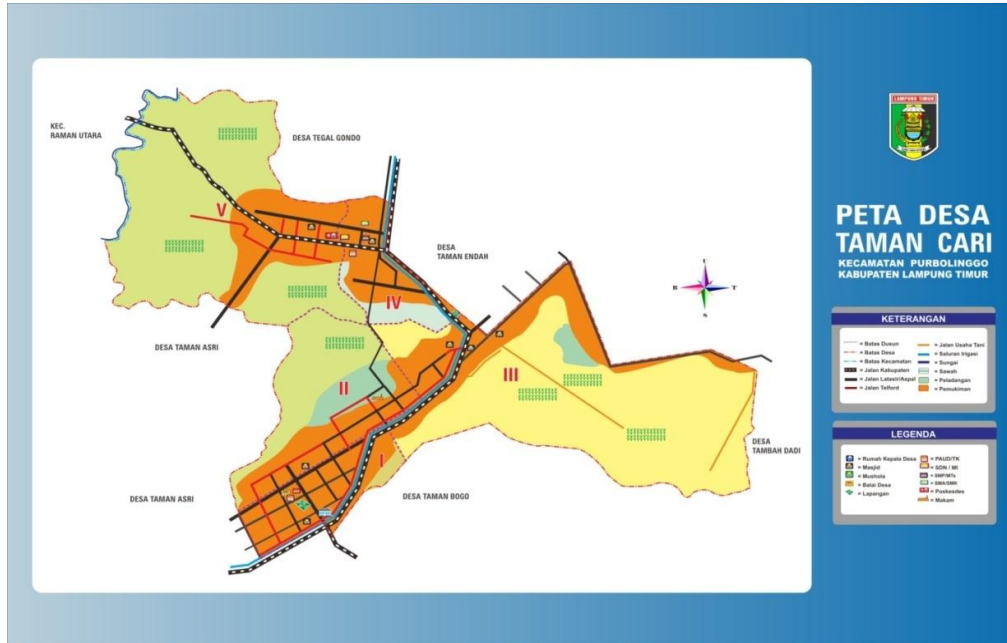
KEC. RAMAN UTARA

DESA TEGAL GONDO

V

DESA TAMAN ENDAH

IV

DESA TAMAN ASRI

II

III

I

DESA TAMBAH DADI

DESA TAMAN ASRI

DESA TAMAN BOGO

U
B
T
S

LAMPUNG TIMUR

PETA DESA TAMAN CARI
KECAMATAN PURBOLINGGO
KABUPATEN LAMPUNG TIMUR

KETERANGAN

= Batas Dusun
= Batas Desa
= Batas Kecamatan
= Jalan Kabupaten
= Jalan Lataslr/Aspal
= Jalan Telford
= Jalan Usaha Tani
= Saluran Irigasi
= Sungai
= Sawah
= Peladangan
= Pemukiman

LEGENDA

= Rumah Kepala Desa
= Masjid
= Mushola
= Balai Desa
= Lapangan
= PAUD/TK
= SDN / MI
= SMP/MTs
= SMA/SMK
= Poskesdes
= Makam